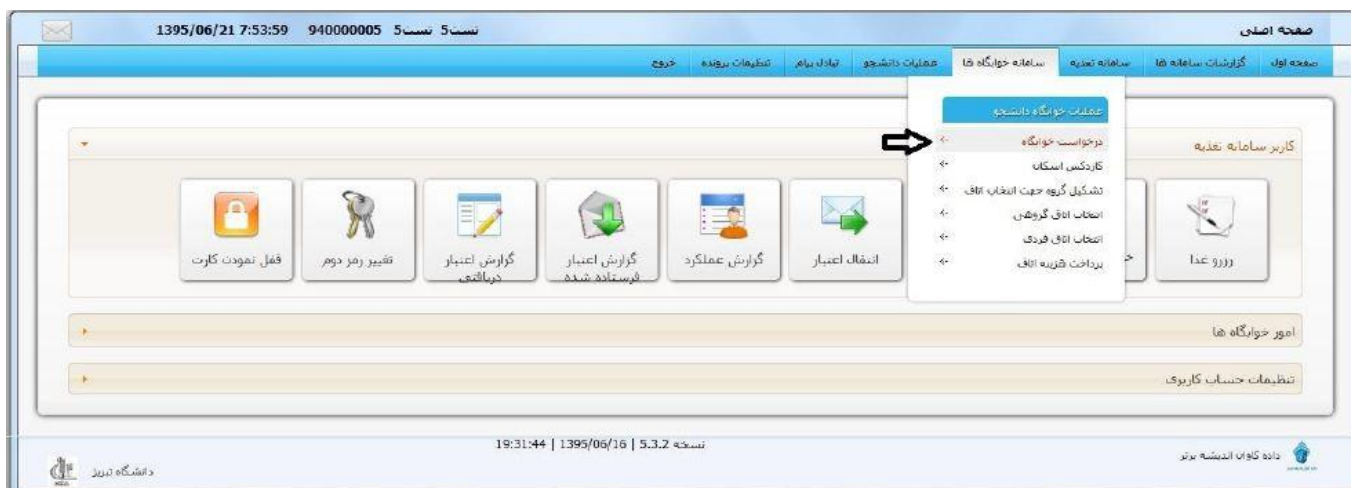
صفحه اصلی

1395/06/21 7:53:59 940000005 تست5 تست5

صفحه اول | گزارشات سامانه ها | سامانه تغذیه | سامانه خوابگاه ها | عملیات دانشجو | تبادل پیام | تنظیمات پرونده | خروج

عملیات خوابگاه دانشجو
درخواست خوابگاه
کاردکس اسکان
تشکیل گروه جهت انتخاب اتاق
انتخاب اتاق گروهی
انتخاب اتاق فردی
پرداخت هزینه اتاق

کاربر سامانه تغذیه

ورود غذا
انتقال اعتبار
گزارش عملکرد
گزارش اعتبار فرستاده شده
گزارش اعتبار دریافتی
تغییر رمز دوم
قفل نمودن کارت

امور خوابگاه ها

تنظیمات حساب کاربری

نسخه 5.3.2 | 1395/06/16 | 19:31:44

داده کاوان اندیشه برتر

دانشگاه تبریز